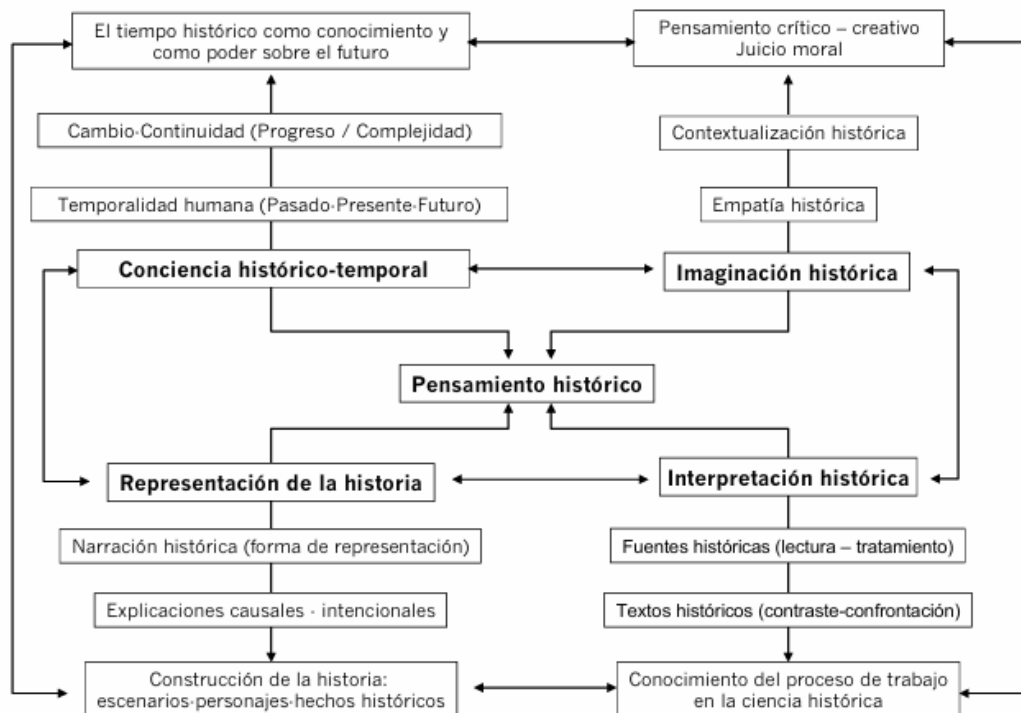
El tiempo histórico como conocimiento y como poder sobre el futuro

Pensamiento crítico – creativo
Juicio moral

Cambio·Continuidad (Progreso / Complejidad)

Contextualización histórica

Temporalidad humana (Pasado·Presente·Futuro)

Empatía histórica

Conciencia histórico-temporal

Imaginación histórica

Pensamiento histórico

Representación de la historia

Interpretación histórica

Narración histórica (forma de representación)

Fuentes históricas (lectura – tratamiento)

Explicaciones causales · intencionales

Textos históricos (contraste-confrontación)

Construcción de la historia: escenarios·personajes·hechos históricos

Conocimiento del proceso de trabajo en la ciencia histórica